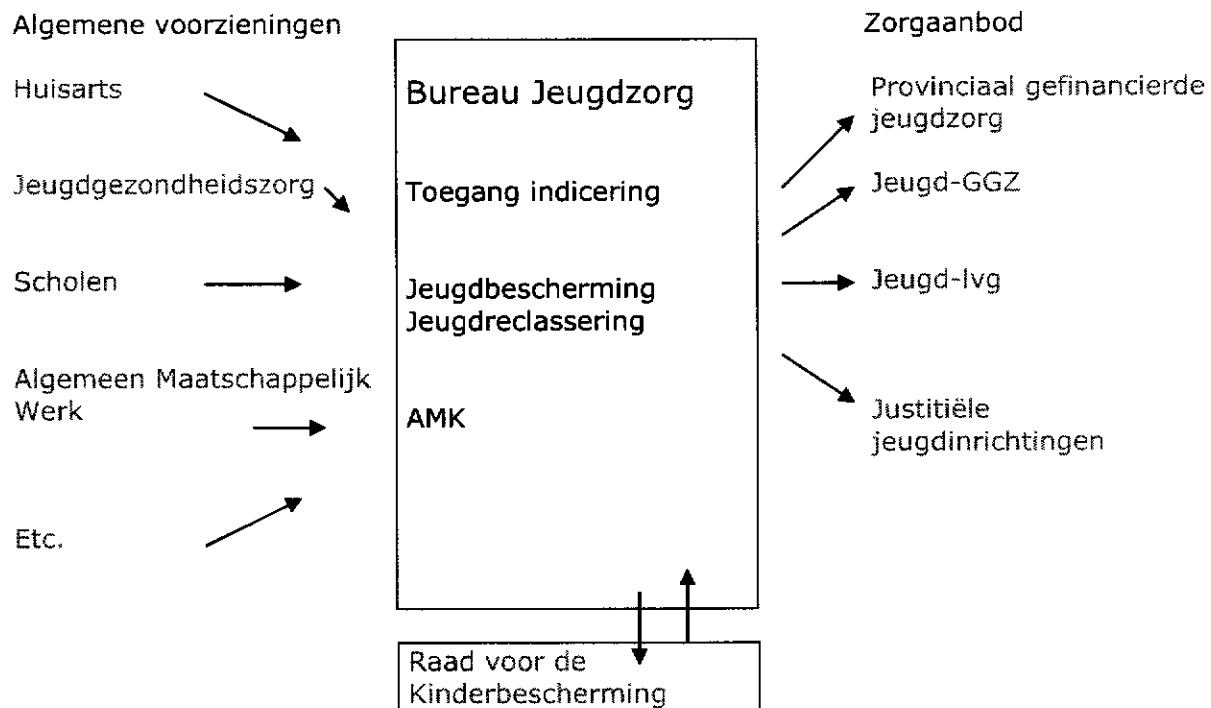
Algemene voorzieningen

Huisarts

Jeugdgezondheidszorg

Scholen

Algemeen Maatschappelijk Werk

Etc.

Bureau Jeugdzorg

Toegang indicering

Jeugdbescherming
Jeugdreclassering

AMK

Raad voor de Kinderbescherming

Zorgaanbod

Provinciaal gefinancierde jeugdzorg

Jeugd-GGZ

Jeugd-lvg

Justitiële jeugdinrichtingen